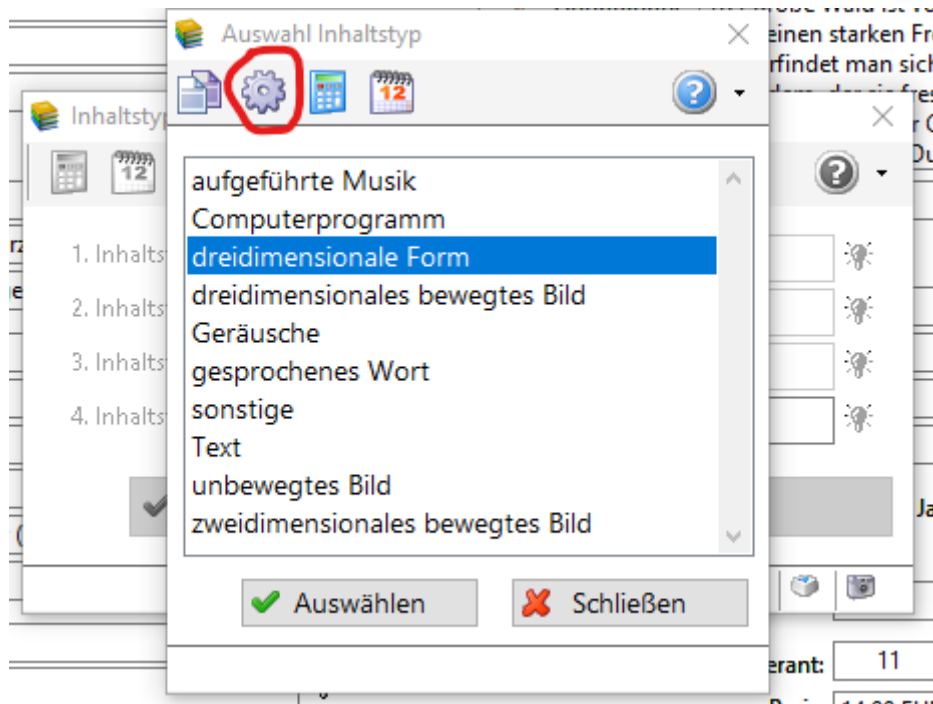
Auswahl Inhaltstyp

aufgeführte Musik
Computerprogramm
dreidimensionale Form
dreidimensionales bewegtes Bild
Geräusche
gesprochenes Wort
sonstige
Text
unbewegtes Bild
zweidimensionales bewegtes Bild

Auswählen
Schließen

Inhaltstyp

1. Inhalts
2. Inhalts
3. Inhalts
4. Inhalts

einen starken Fr
rfindet man sich
r C
Du

Ja

erant: 11